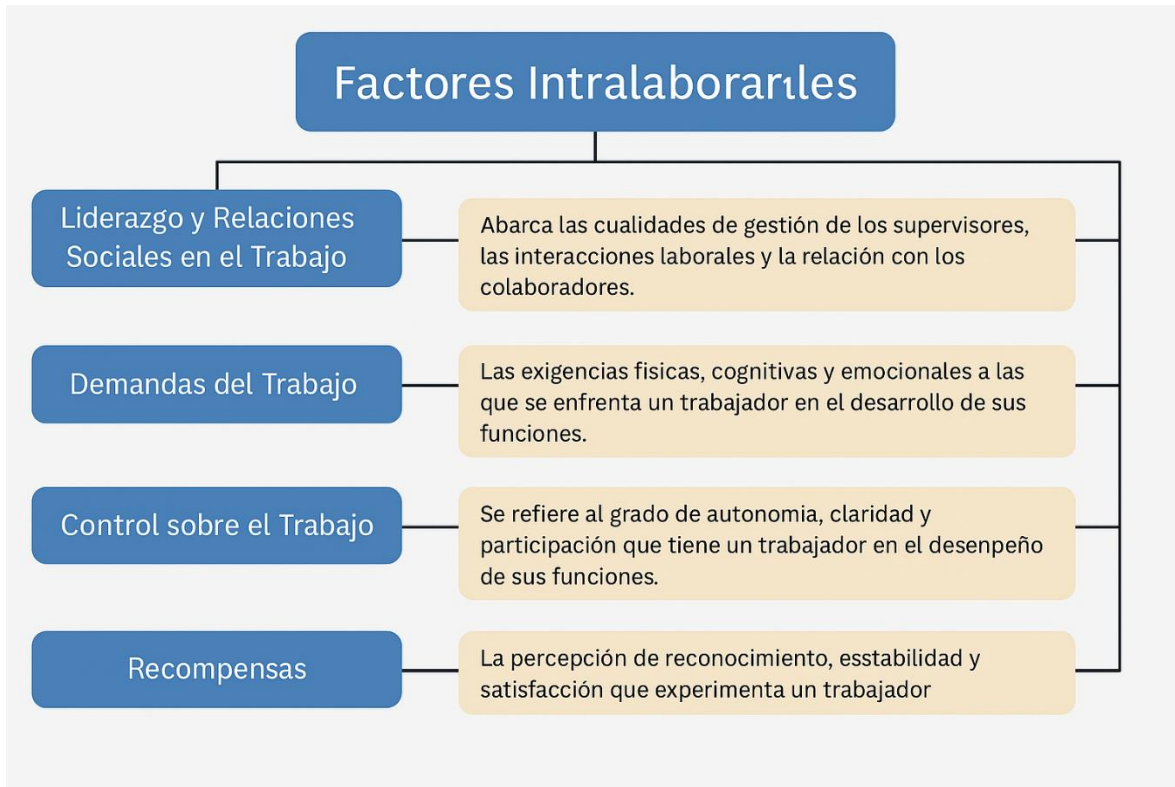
Factores Intralaborarıles

Liderazgo y Relaciones Sociales en el Trabajo

Abarca las cualidades de gestión de los supervisores, las interacciones laborales y la relación con los colaboradores.

Demandas del Trabajo

Las exigencias fisicas, cognitivas y emocionales a las que se enfrenta un trabajador en el desarrollo de sus funciones.

Control sobre el Trabajo

Se refiere al grado de autonomia, claridad y participación que tiene un trabajador en el desenpeño de sus funciones.

Recompensas

La percepción de reconocimiento, esstabilidad y satisfacción que experimenta un trabajador